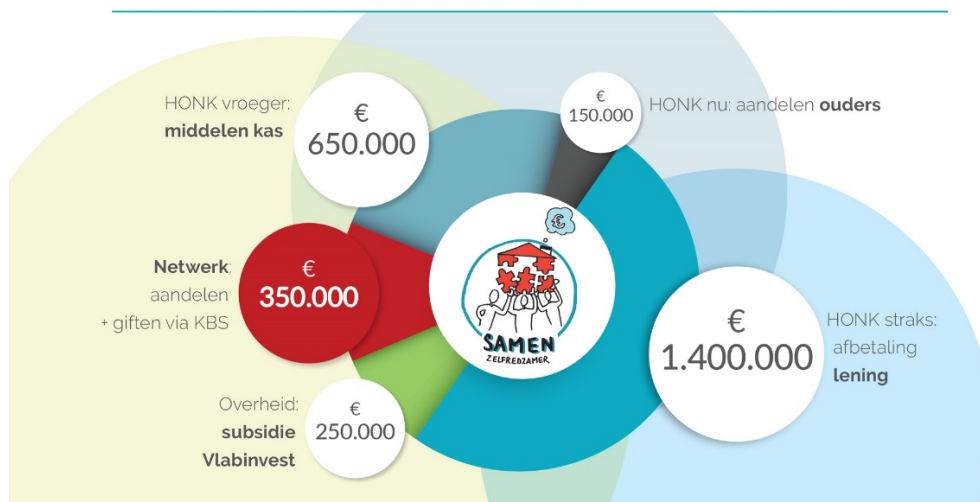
HONK vroeger:
**middelen kas**

€
650.000

€
150.000

HONK nu: aandelen **ouders**

**Netwerk**:
aandelen
+ giften via KBS

€
350.000

€

SAMEN
ZELFREDZAMER

€
1.400.000

HONK straks:
afbetaling
**lening**

Overheid:
**subsidie**
**Vlabinvest**

€
250.000